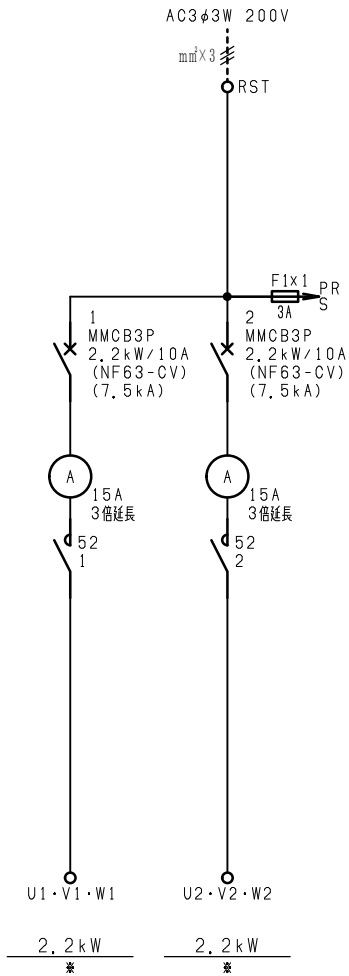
AC3$\phi$3W 200V

$mm^2$×3

RST

F1x1
3A

PR
S

1
MMCB3P
2.2kW/10A
(NF63-CV)
(7.5kA)

2
MMCB3P
2.2kW/10A
(NF63-CV)
(7.5kA)

A
15A
3倍延長

A
15A
3倍延長

52
1

52
2

U1・V1・W1

U2・V2・W2

2.2kW
※

2.2kW
※